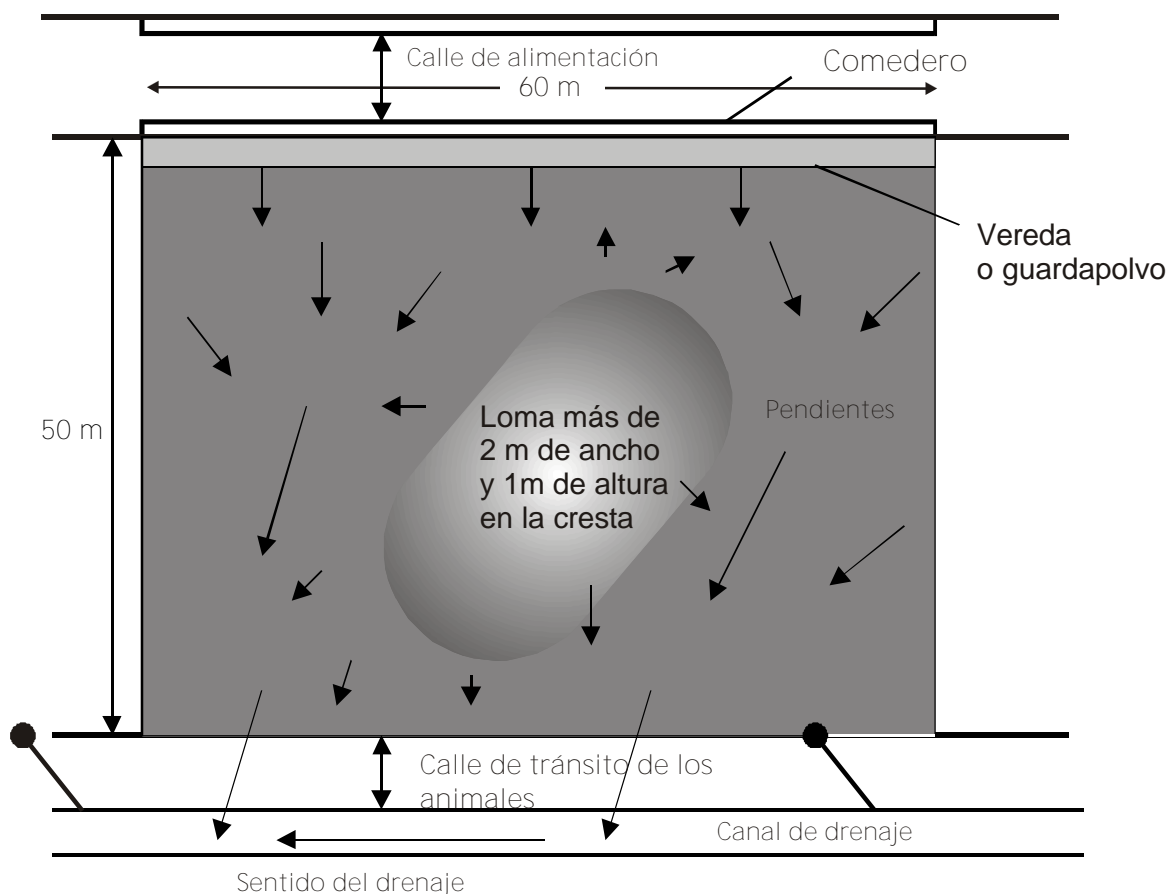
Calle de alimentación

Comedero

60 m

Vereda o guardapolvo

50 m

Loma más de 2 m de ancho y 1m de altura en la cresta

Pendientes

Calle de tránsito de los animales

Canal de drenaje

Sentido del drenaje